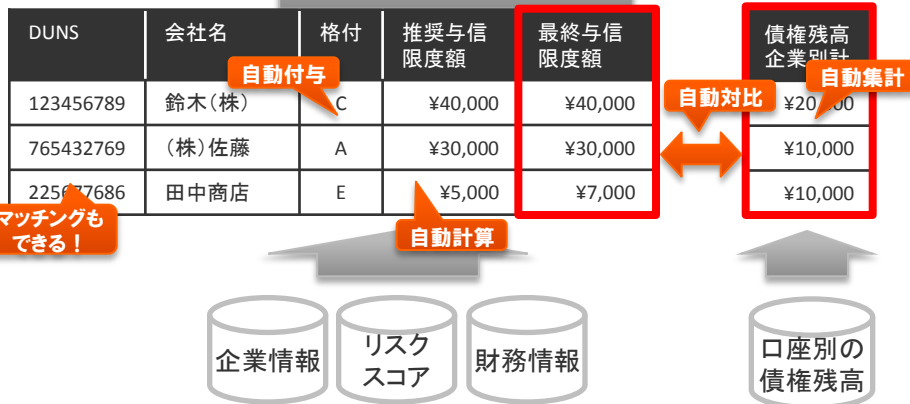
| DUNS | 会社名 | 格付 | 推奨与信限度額 | 最終与信限度額 |
|---|---|---|---|---|
| 123456789 | 鈴木（株） | C | ¥40,000 | ¥40,000 |
| 765432769 | （株）佐藤 | A | ¥30,000 | ¥30,000 |
| 225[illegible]7686 | 田中商店 | E | ¥5,000 | ¥7,000 |

| 債権残高企業別計 |
|---|
| ¥20,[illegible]0 |
| ¥10,000 |
| ¥10,000 |

自動付与

自動集計

自動対比

マッチングもできる！

自動計算

企業情報

リスクスコア

財務情報

口座別の債権残高